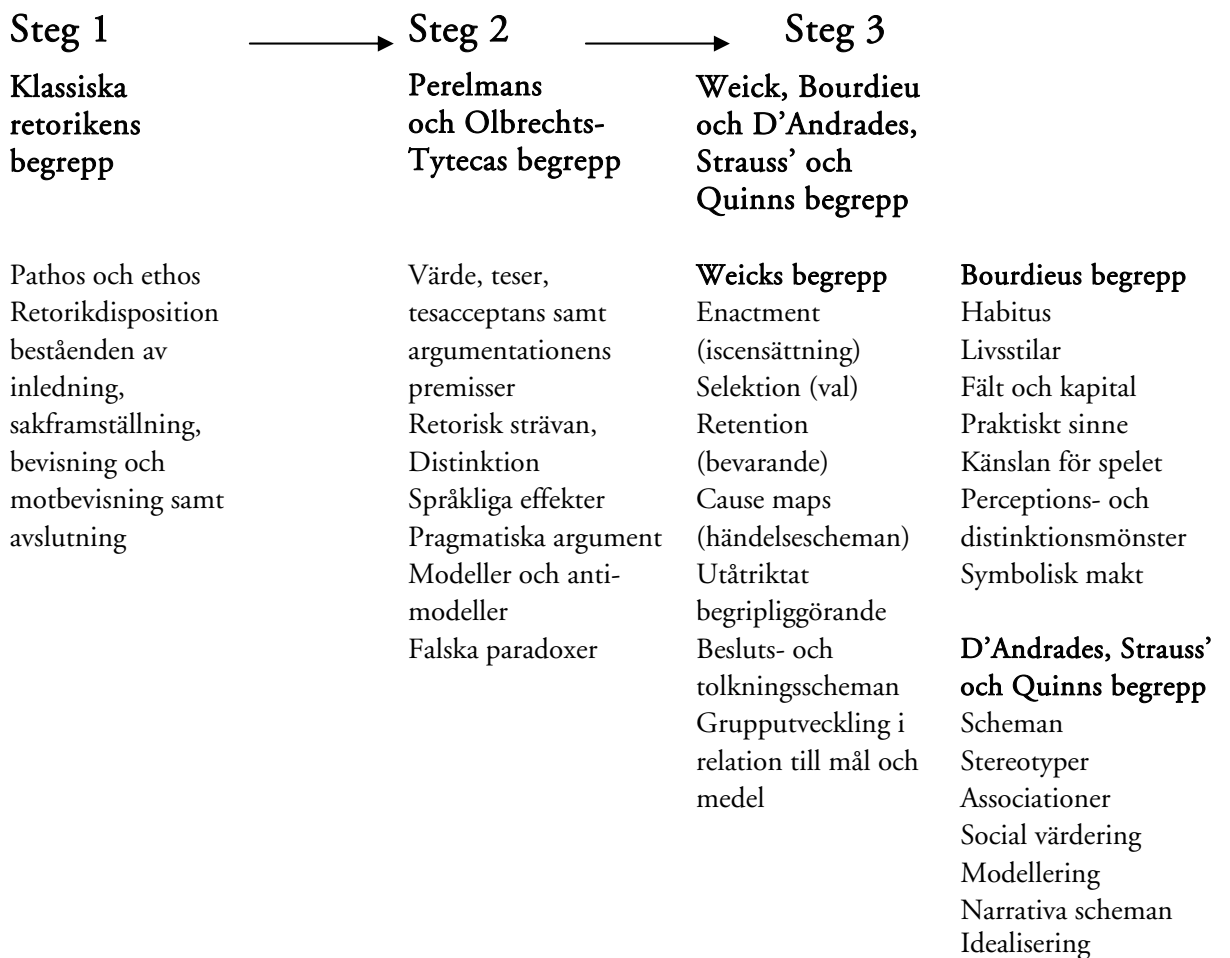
Steg 1

Klassiska retorikens begrepp

Pathos och ethos
Retorikdisposition beståenden av inledning, sakframställning, bevisning och motbevisning samt avslutning

Steg 2

Perelmans och Olbrechts-Tytecas begrepp

Värde, teser, tesacceptans samt argumentationens premisser
Retorisk strävan, Distinktion
Språkliga effekter
Pragmatiska argument
Modeller och anti-modeller
Falska paradoxer

Steg 3

Weick, Bourdieu och D'Andrades, Strauss' och Quinns begrepp

Weicks begrepp
Enactment (iscensättning)
Selektion (val)
Retention (bevarande)
Cause maps (händelsescheman)
Utåtriktat begripliggörande
Besluts- och tolkningsscheman
Grupputveckling i relation till mål och medel

Bourdieus begrepp
Habitus
Livsstilar
Fält och kapital
Praktiskt sinne
Känslan för spelet
Perceptions- och distinktionsmönster
Symbolisk makt

D'Andrades, Strauss' och Quinns begrepp
Scheman
Stereotyper
Associationer
Social värdering
Modellering
Narrativa scheman
Idealisering